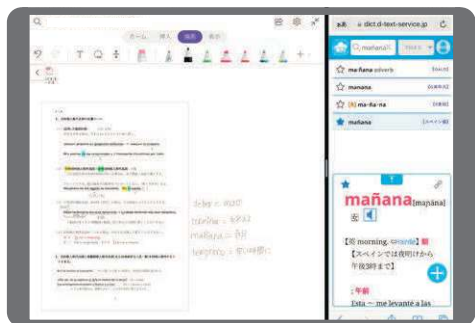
ホーム　挿入　描画　表示

deber = 義務
treinta = 30
mañana = 明日
temprano = 早い時間に

dict.d-text-service.jp

mañana

mañana adverb
mañana
[名] ma·ña·na
mañana

mañana [maɲána]

【男 morning. ⇔tarde】
【スペインでは夜明けから午後2時まで】

: 午前
Esta ~ me levanté a las